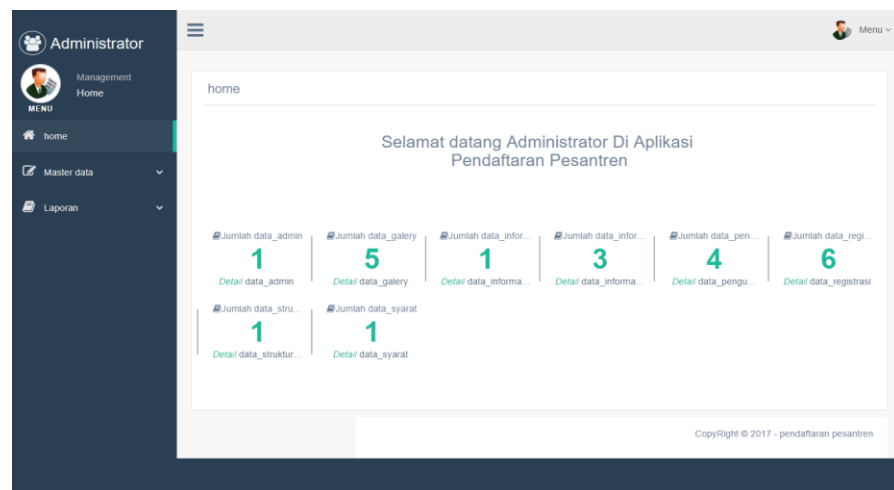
Administrator

MENU

Management
Home

home

Master data

Laporan

Menu

home

Selamat datang Administrator Di Aplikasi Pendaftaran Pesantren

Jumlah data_admin
1
Detail data_admin

Jumlah data_galery
5
Detail data_galery

Jumlah data_infor...
1
Detail data_informa...

Jumlah data_infor...
3
Detail data_informa...

Jumlah data_pen...
4
Detail data_pengu...

Jumlah data_regi...
6
Detail data_registrasi

Jumlah data_stru...
1
Detail data_struktur...

Jumlah data_syarat
1
Detail data_syarat

CopyRight © 2017 - pendaftaran pesantren